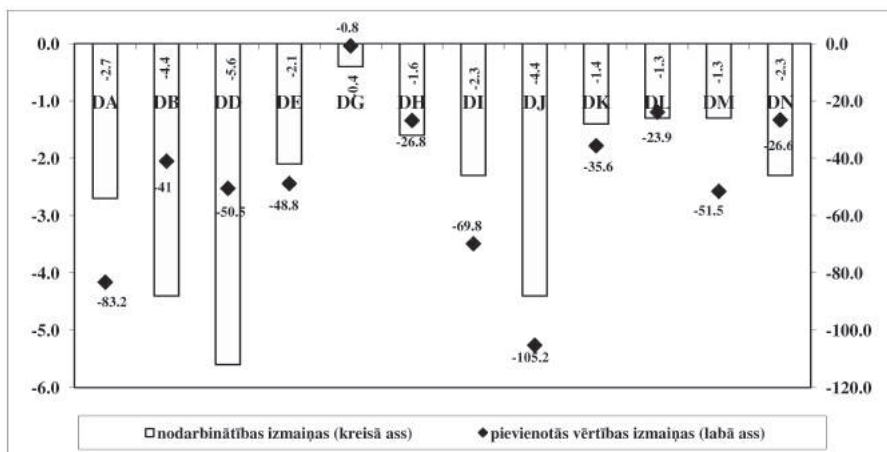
0.0
-1.0
-2.0
-3.0
-4.0
-5.0
-6.0

0.0
-20.0
-40.0
-60.0
-80.0
-100.0
-120.0

DA DB DD DE DG DH DI DJ DK DL DM DN

-2.7
-4.4
-5.6
-2.1
-0.4
-1.6
-2.3
-4.4
-1.4
-1.3
-1.3
-2.3

-83.2
-41
-50.5
-48.8
-0.8
-26.8
-69.8
-105.2
-35.6
-23.9
-51.5
-26.6

nodarbinātības izmaiņas (kreisā ass)
pievienotās vērtības izmaiņas (labā ass)